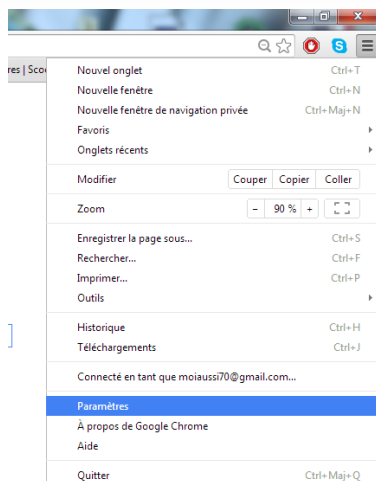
res | Sco

Nouvel onglet Ctrl+T
Nouvelle fenêtre Ctrl+N
Nouvelle fenêtre de navigation privée Ctrl+Maj+N
Favoris
Onglets récents

Modifier Couper Copier Coller

Zoom – 90 % +

Enregistrer la page sous... Ctrl+S
Rechercher... Ctrl+F
Imprimer... Ctrl+P
Outils

Historique Ctrl+H
Téléchargements Ctrl+J

Connecté en tant que moiaussi70@gmail.com...

Paramètres
À propos de Google Chrome
Aide

Quitter Ctrl+Maj+Q